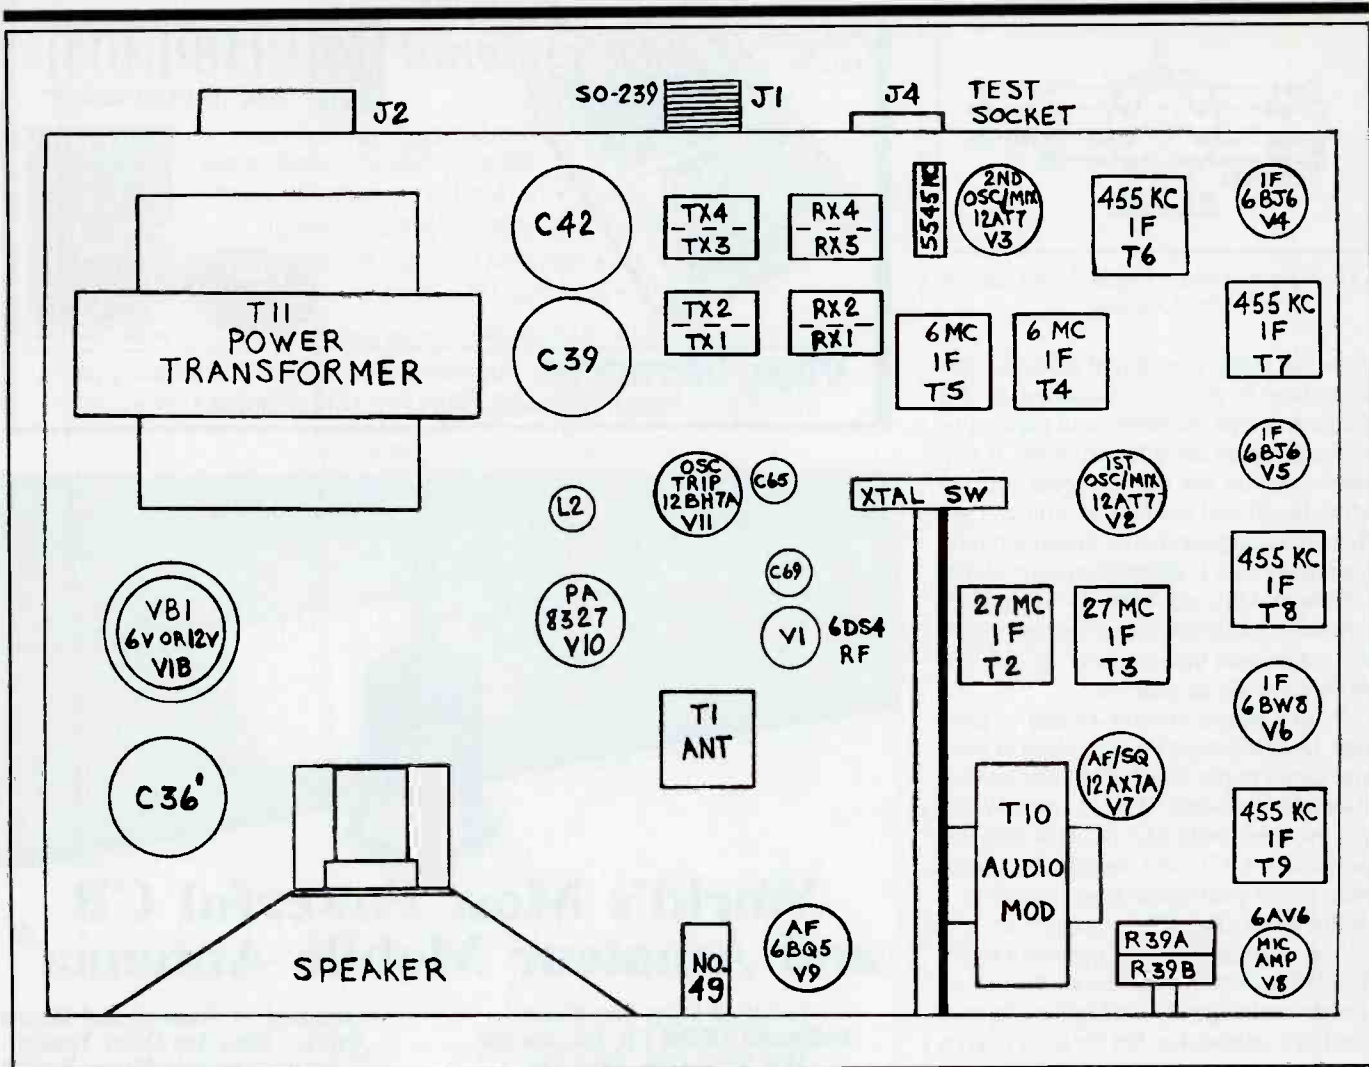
J2
SO-239
J1
J4
TEST SOCKET

T11 POWER TRANSFORMER

C42
C39

TX4
TX3
TX2
TX1

RX4
RX5
RX2
RX1

5545 KC

2ND OSC/MIX 12AT7 V3

455 KC IF T6

IF 6BJ6 V4

455 KC IF T7

6 MC IF T5

6 MC IF T4

IF 6BJ6 V5

L2

OSC TRIP 12BH7A V11

C65

XTAL SW

1ST OSC/MIX 12AT7 V2

VB1 6V OR 12V V1B

PA 8327 V10

C69

V1
6DS4 RF

27 MC IF T2

27 MC IF T3

455 KC IF T8

IF 6BW8 V6

T1 ANT

AF/SQ 12AX7A V7

C36'

T10 AUDIO MOD

455 KC IF T9

SPEAKER

AF 6BQ5 V9

NO. 49

R39A
R39B

6AV6
MIC AMP V8